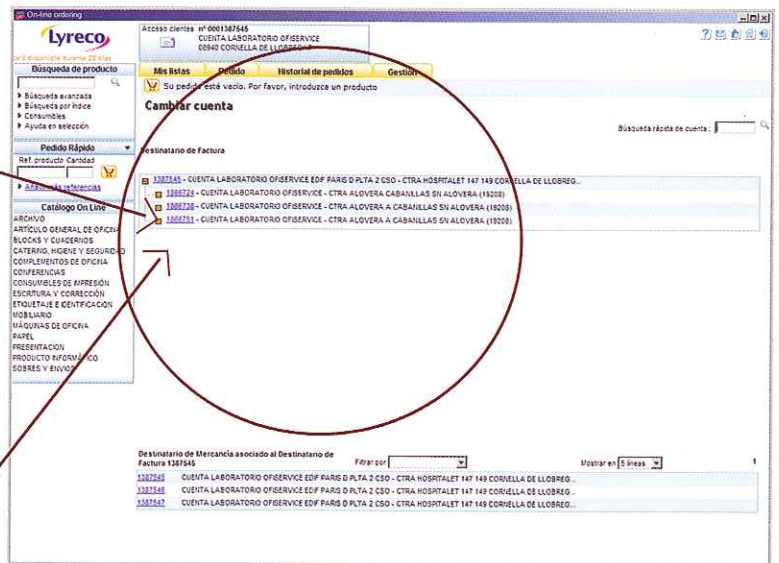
On-line ordering

Lyreco

Acceso clientes nº 0001387545
CUENTA LABORATORIO OFISERVICE
08940 CORNELLA DE LLOBREGAT

Búsqueda de producto

▸ Búsqueda avanzada
▸ Búsqueda por índice
▸ Consumibles
▸ Ayuda en selección

Pedido Rápido
Ref. producto Cantidad

▸ Añadir más referencias

Catálogo On Line
ARCHIVO
ARTÍCULO GENERAL DE OFICINA
BLOCKS Y CUADERNOS
CATERING, HIGIENE Y SEGURIDAD
COMPLEMENTOS DE OFICINA
CONFERENCIAS
CONSUMIBLES DE IMPRESIÓN
ESCRITURA Y CORRECCIÓN
ETIQUETAJE E IDENTIFICACIÓN
MOBILIARIO
MÁQUINAS DE OFICINA
PAPEL
PRESENTACIÓN
PRODUCTO INFORMÁTICO
SOBRES Y ENVÍOS

Mis listas | Pedido | Historial de pedidos | Gestión

Su pedido está vacío. Por favor, introduzca un producto

Cambiar cuenta

Búsqueda rápida de cuenta :

Destinatario de Factura

1387545 - CUENTA LABORATORIO OFISERVICE EDF PARIS D PLTA 2 CSO - CTRA HOSPITALET 147 149 CORNELLA DE LLOBREG...
1866724 - CUENTA LABORATORIO OFISERVICE - CTRA ALOVERA CABANILLAS SN ALOVERA (19208)
1866738 - CUENTA LABORATORIO OFISERVICE - CTRA ALOVERA A CABANILLAS SN ALOVERA (19208)
1866751 - CUENTA LABORATORIO OFISERVICE - CTRA ALOVERA A CABANILLAS SN ALOVERA (19208)

Destinatario de Mercancía asociado al Destinatario de Factura 1387545

Filtrar por

Mostrar en 5 líneas

1

1387545 CUENTA LABORATORIO OFISERVICE EDF PARIS D PLTA 2 CSO - CTRA HOSPITALET 147 149 CORNELLA DE LLOBREG...
1387546 CUENTA LABORATORIO OFISERVICE EDF PARIS D PLTA 2 CSO - CTRA HOSPITALET 147 149 CORNELLA DE LLOBREG...
1387547 CUENTA LABORATORIO OFISERVICE EDF PARIS D PLTA 2 CSO - CTRA HOSPITALET 147 149 CORNELLA DE LLOBREG...